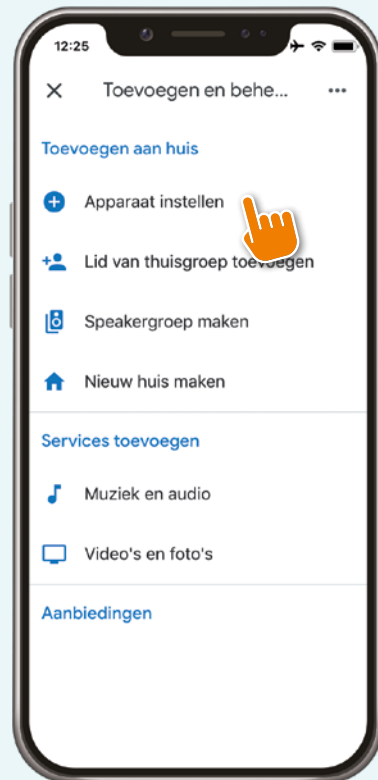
12:25

Toevoegen en behe...

Toevoegen aan huis

Apparaat instellen

Lid van thuisgroep toevoegen

Speakergroep maken

Nieuw huis maken

Services toevoegen

Muziek en audio

Video's en foto's

Aanbiedingen